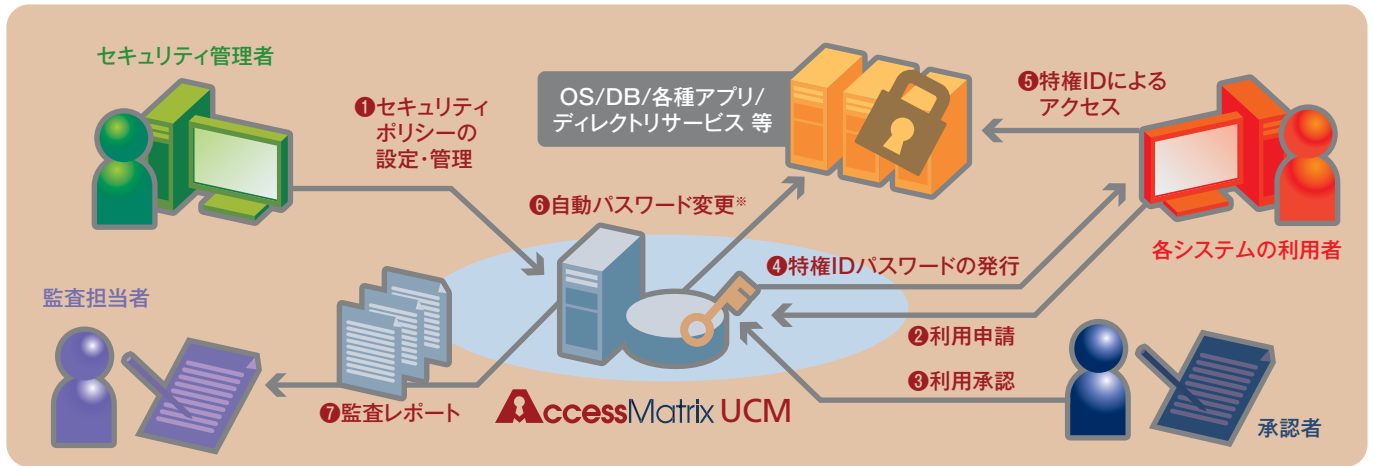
セキュリティ管理者

❶セキュリティポリシーの設定・管理

OS/DB/各種アプリ/ディレクトリサービス 等

❺特権IDによるアクセス

❻自動パスワード変更※

各システムの利用者

❹特権IDパスワードの発行

監査担当者

❷利用申請

❸利用承認

❼監査レポート

AccessMatrix UCM

承認者